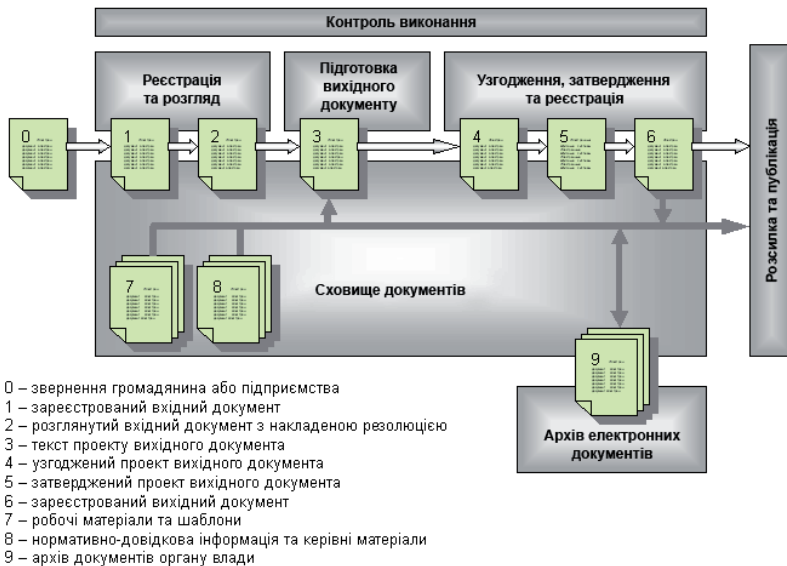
Контроль виконання

Реєстрація та розгляд

Підготовка вихідного документу

Узгодження, затвердження та реєстрація

Розсилка та публікація

0

1

2

3

4

5

6

7

8

Сховище документів

9

Архів електронних документів

0 – звернення громадянина або підприємства
1 – зареєстрований вхідний документ
2 – розглянутий вхідний документ з накладеною резолюцією
3 – текст проекту вихідного документа
4 – узгоджений проект вихідного документа
5 – затверджений проект вихідного документа
6 – зареєстрований вихідний документ
7 – робочі матеріали та шаблони
8 – нормативно-довідкова інформація та керівні матеріали
9 – архів документів органу влади